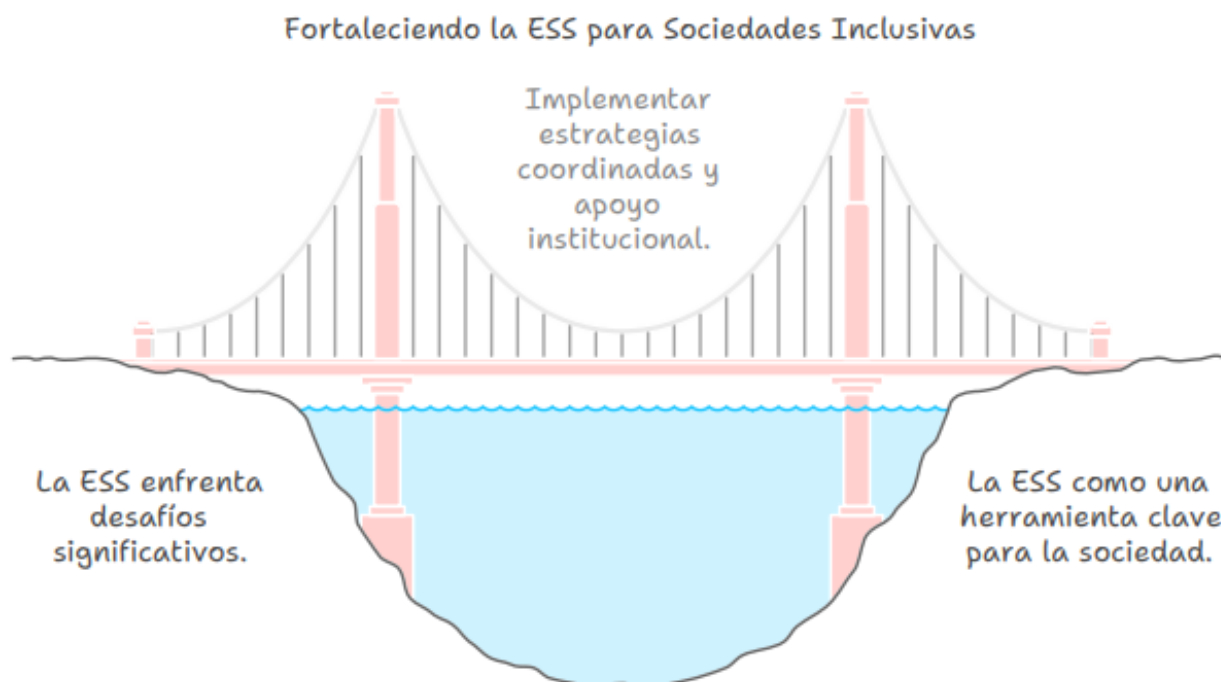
Fortaleciendo la ESS para Sociedades Inclusivas

Implementar estrategias coordinadas y apoyo institucional.

La ESS enfrenta desafíos significativos.

La ESS como una herramienta clave para la sociedad.